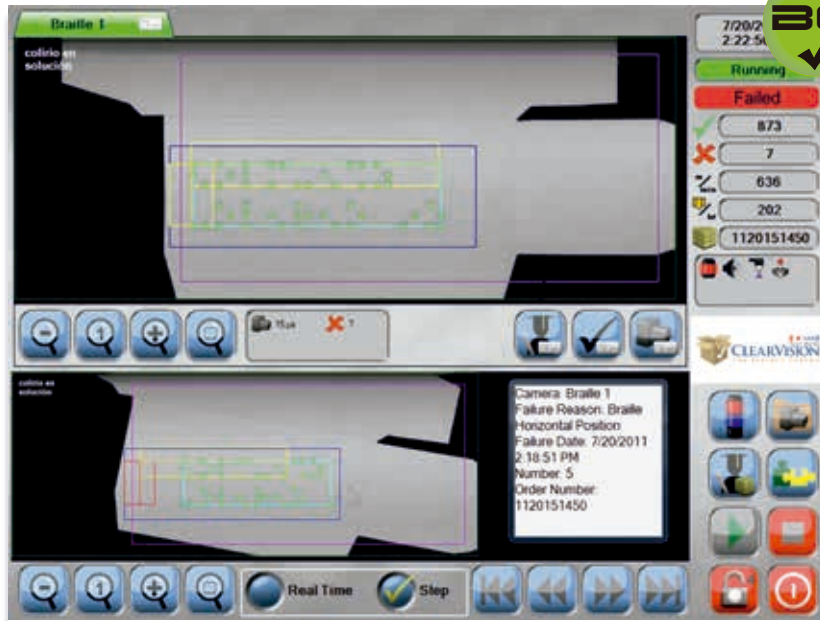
Braille 1

colirio en solución

7/20/2
2:22:5

Running

Failed

873

7

636

202

1120151450

CLEARVISION

colirio en solución

Camera: Braille 1
Failure Reason: Braille Horizontal Position
Failure Date: 7/20/2011 2:18:51 PM
Number: 5
Order Number: 1120151450

Real Time

Step